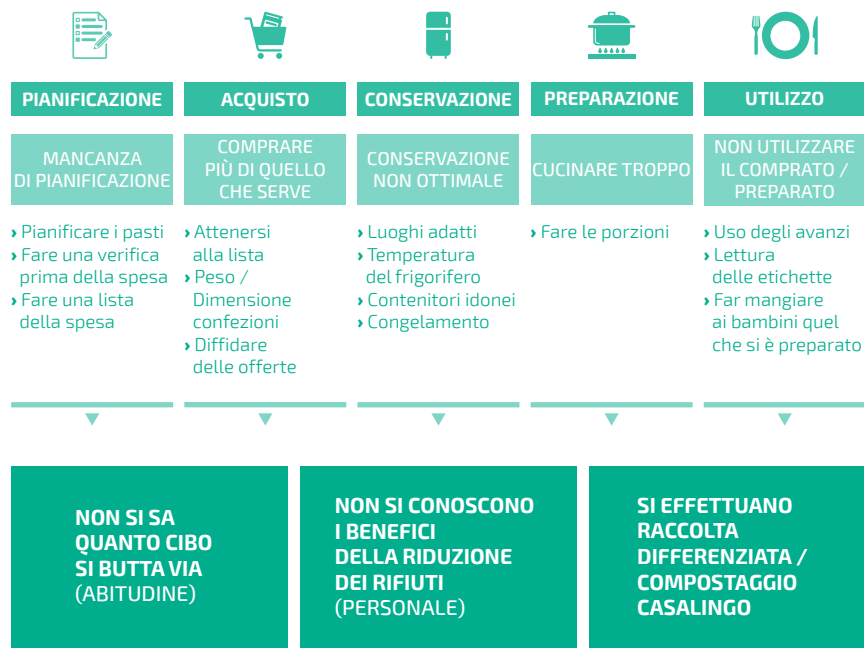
PIANIFICAZIONE

MANCANZA DI PIANIFICAZIONE

› Pianificare i pasti
› Fare una verifica prima della spesa
› Fare una lista della spesa

ACQUISTO

COMPRARE PIÙ DI QUELLO CHE SERVE

› Attenersi alla lista
› Peso / Dimensione confezioni
› Diffidare delle offerte

CONSERVAZIONE

CONSERVAZIONE NON OTTIMALE

› Luoghi adatti
› Temperatura del frigorifero
› Contenitori idonei
› Congelamento

PREPARAZIONE

CUCINARE TROPPO

› Fare le porzioni

UTILIZZO

NON UTILIZZARE IL COMPRATO / PREPARATO

› Uso degli avanzi
› Lettura delle etichette
› Far mangiare ai bambini quel che si è preparato

NON SI SA QUANTO CIBO SI BUTTA VIA (ABITUDINE)

NON SI CONOSCONO I BENEFICI DELLA RIDUZIONE DEI RIFIUTI (PERSONALE)

SI EFFETTUANO RACCOLTA DIFFERENZIATA / COMPOSTAGGIO CASALINGO